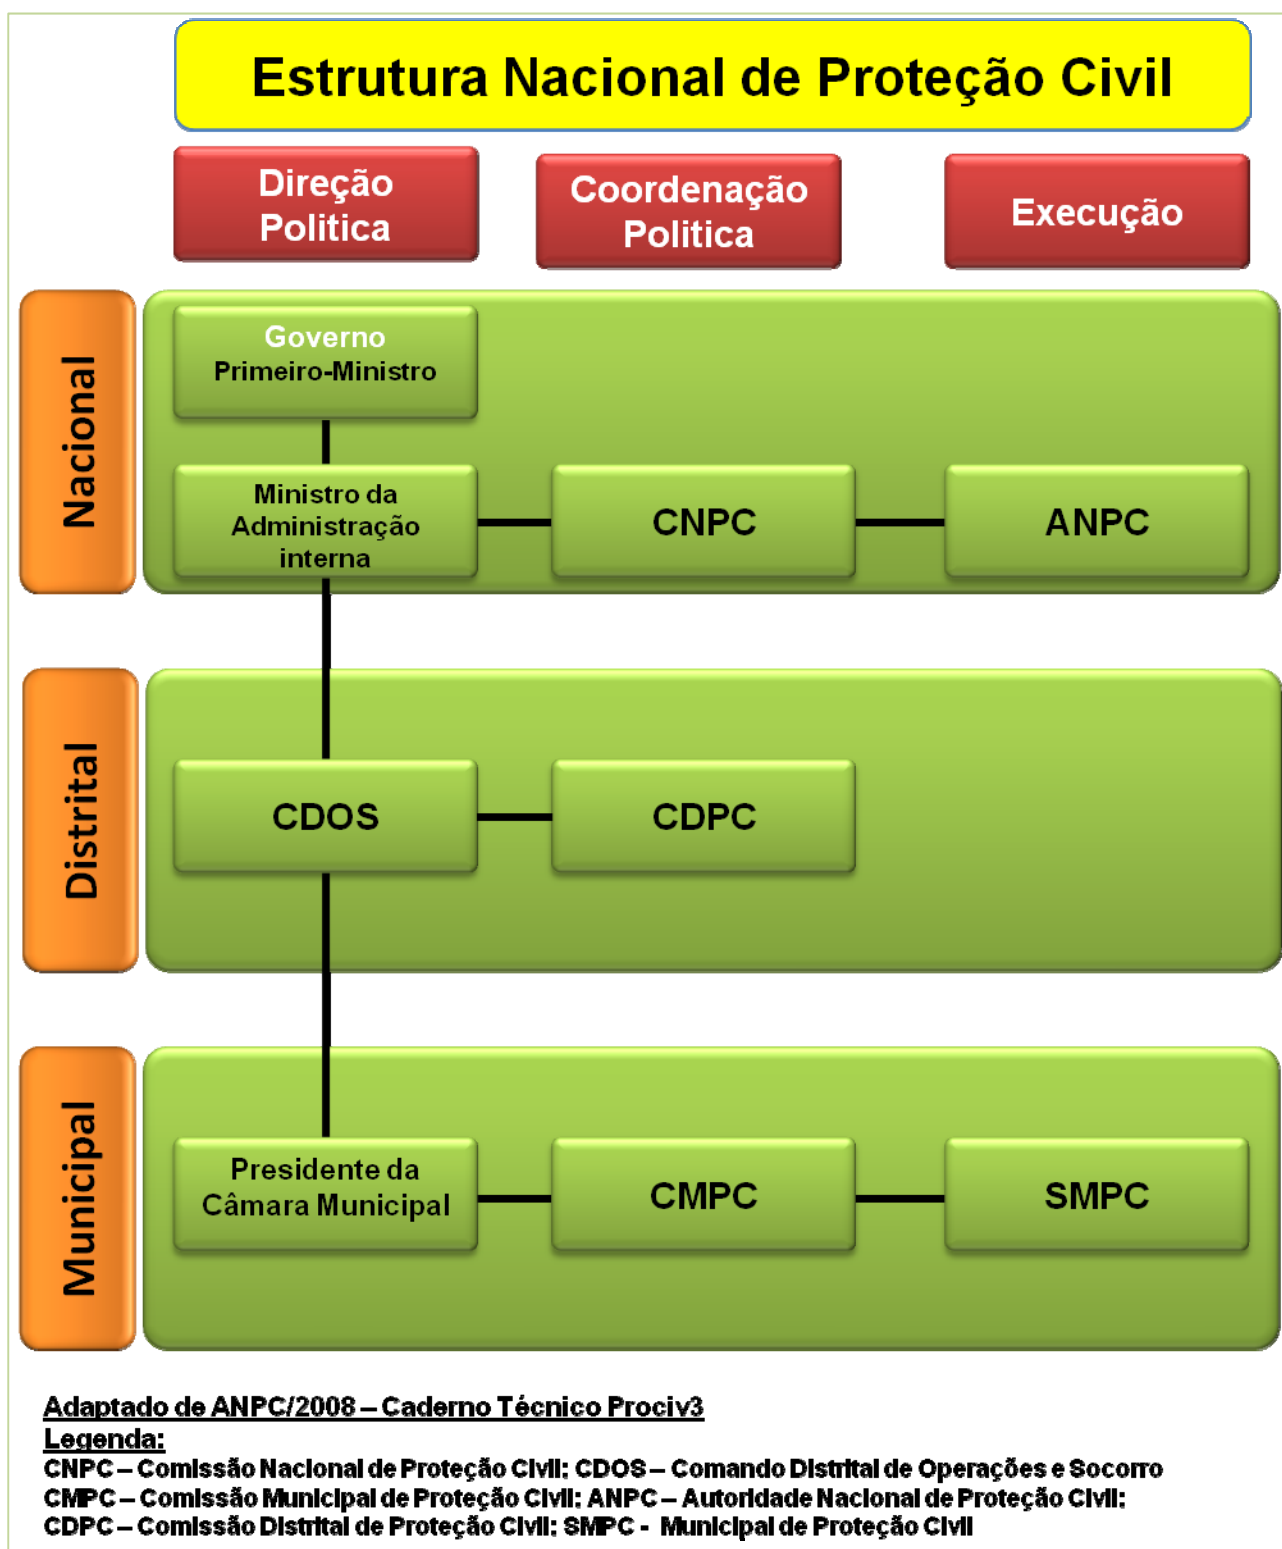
Estrutura Nacional de Proteção Civil

Direção Politica

Coordenação Politica

Execução

Nacional

Governo
Primeiro-Ministro

Ministro da Administração interna

CNPC

ANPC

Distrital

CDOS

CDPC

Municipal

Presidente da Câmara Municipal

CMPC

SMPC

Adaptado de ANPC/2008 – Caderno Técnico Prociv3
Legenda:
CNPC – Comissão Nacional de Proteção Civil; CDOS – Comando Distrital de Operações e Socorro
CMPC – Comissão Municipal de Proteção Civil; ANPC – Autoridade Nacional de Proteção Civil;
CDPC – Comissão Distrital de Proteção Civil; SMPC - Municipal de Proteção Civil